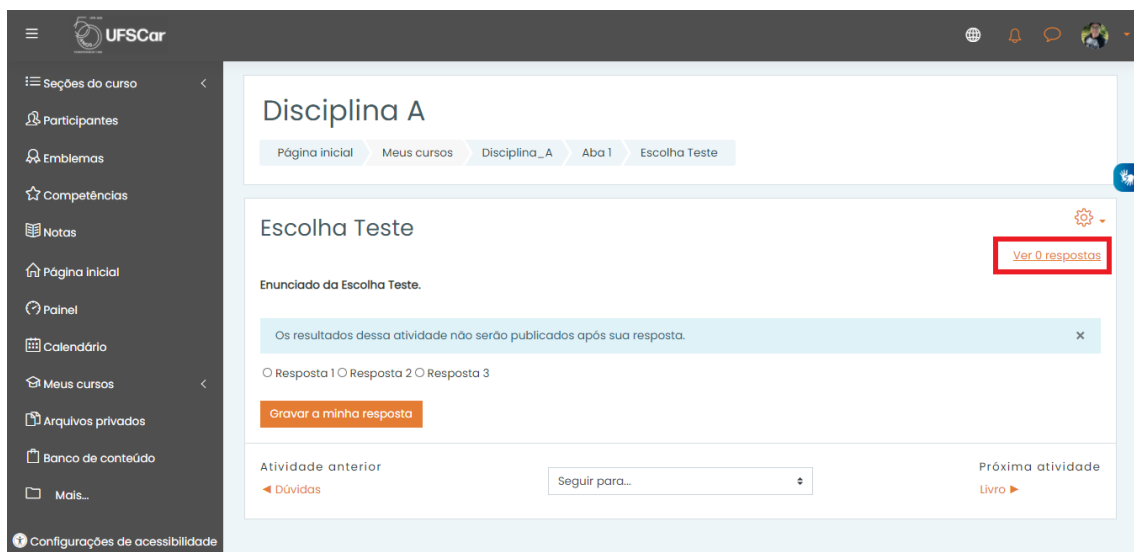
UFSCar

Seções do curso

Participantes

Emblemas

Competências

Notas

Página inicial

Painel

Calendário

Meus cursos

Arquivos privados

Banco de conteúdo

Mais...

Configurações de acessibilidade

Disciplina A

Página inicial | Meus cursos | Disciplina_A | Aba 1 | Escolha Teste

Escolha Teste

Ver 0 respostas

Enunciado da Escolha Teste.

Os resultados dessa atividade não serão publicados após sua resposta.

×

○ Resposta 1 ○ Resposta 2 ○ Resposta 3

Gravar a minha resposta

Atividade anterior
◄ Dúvidas

Seguir para...

Próxima atividade
Livro ►